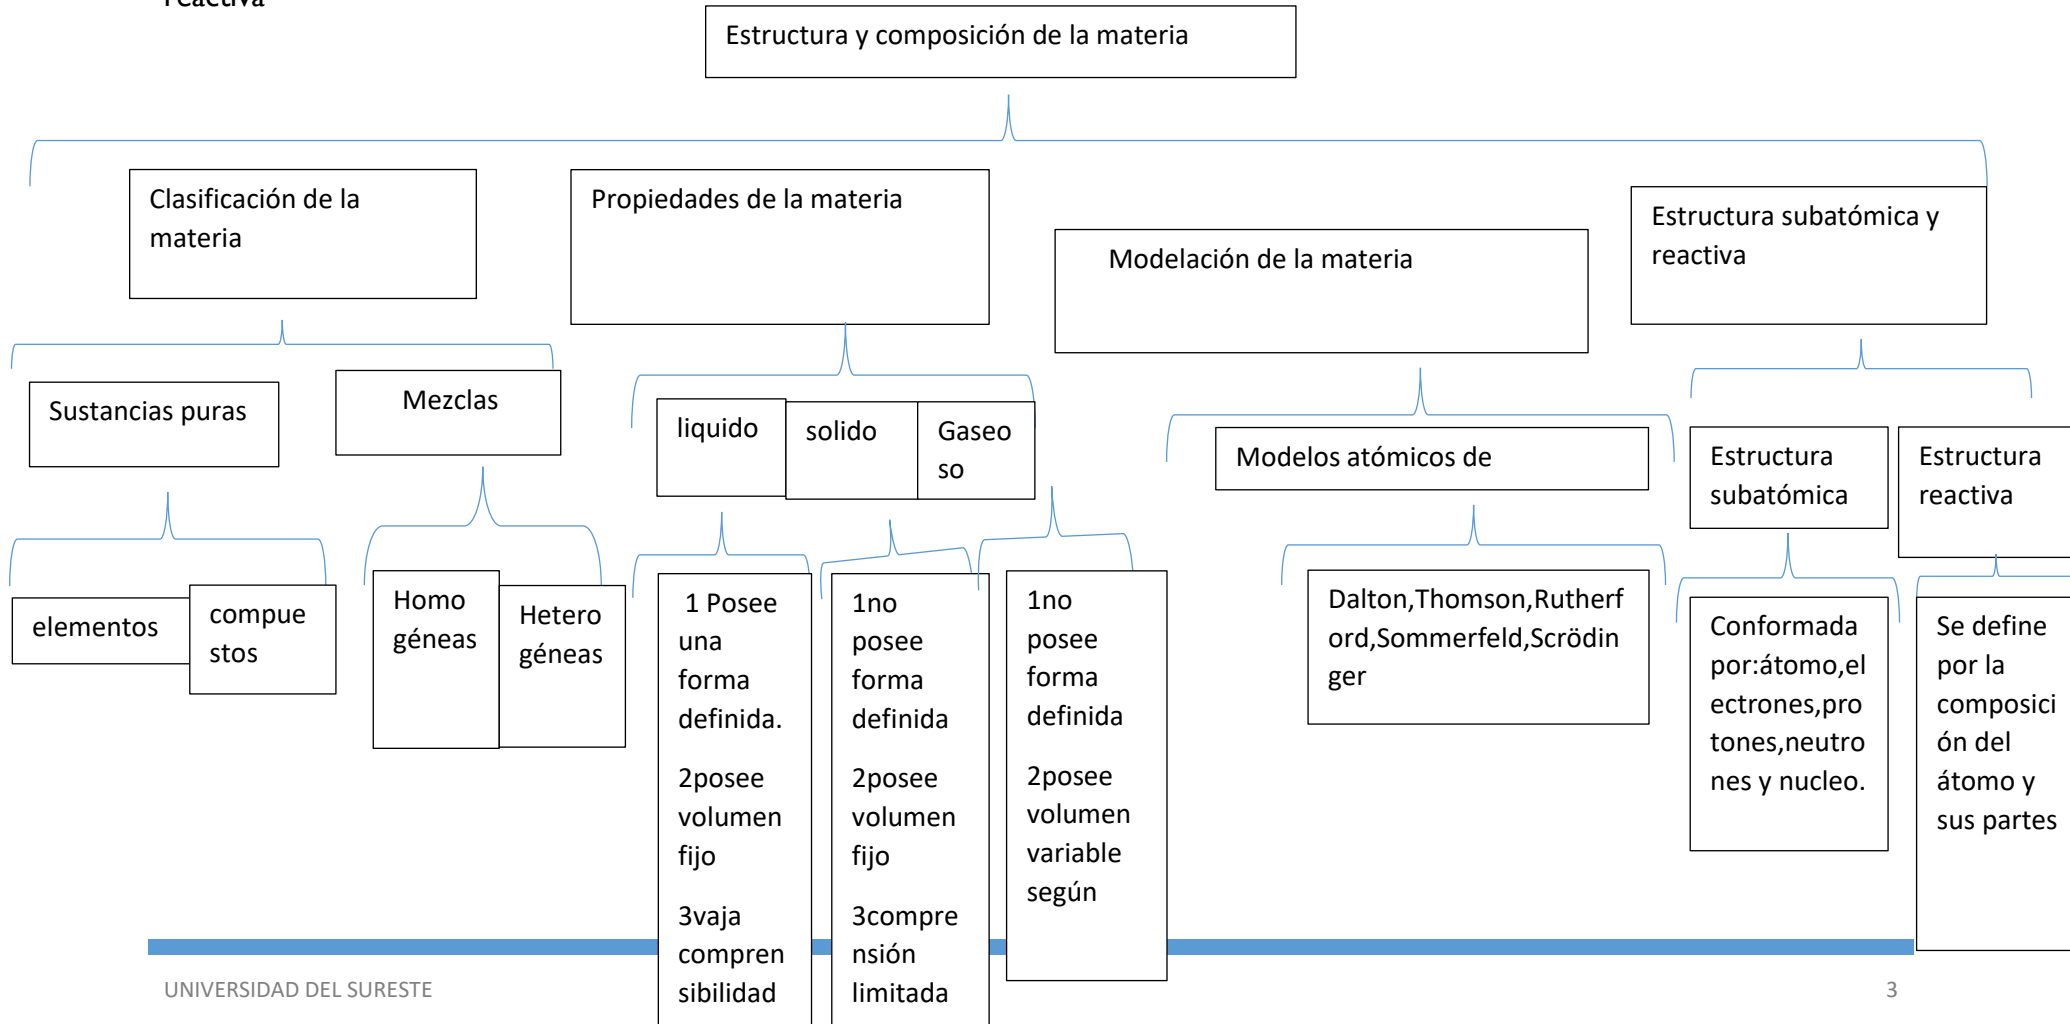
reactiva

Estructura y composición de la materia

Clasificación de la materia

Propiedades de la materia

Modelación de la materia

Estructura subatómica y reactiva

Sustancias puras

Mezclas

liquido

solido

Gaseoso

Modelos atómicos de

Estructura subatómica

Estructura reactiva

elementos

compuestos

Homogéneas

Heterogéneas

1 Posee una forma definida.

2posee volumen fijo

3vaja comprensibilidad

1no posee forma definida

2posee volumen fijo

3compresión limitada

1no posee forma definida

2posee volumen variable según

Dalton,Thomson,Rutherford,Sommerfeld,Scrödinger

Conformada por:átomo,electrones,protones,neutrones y nucleo.

Se define por la composición del átomo y sus partes

UNIVERSIDAD DEL SURESTE

3